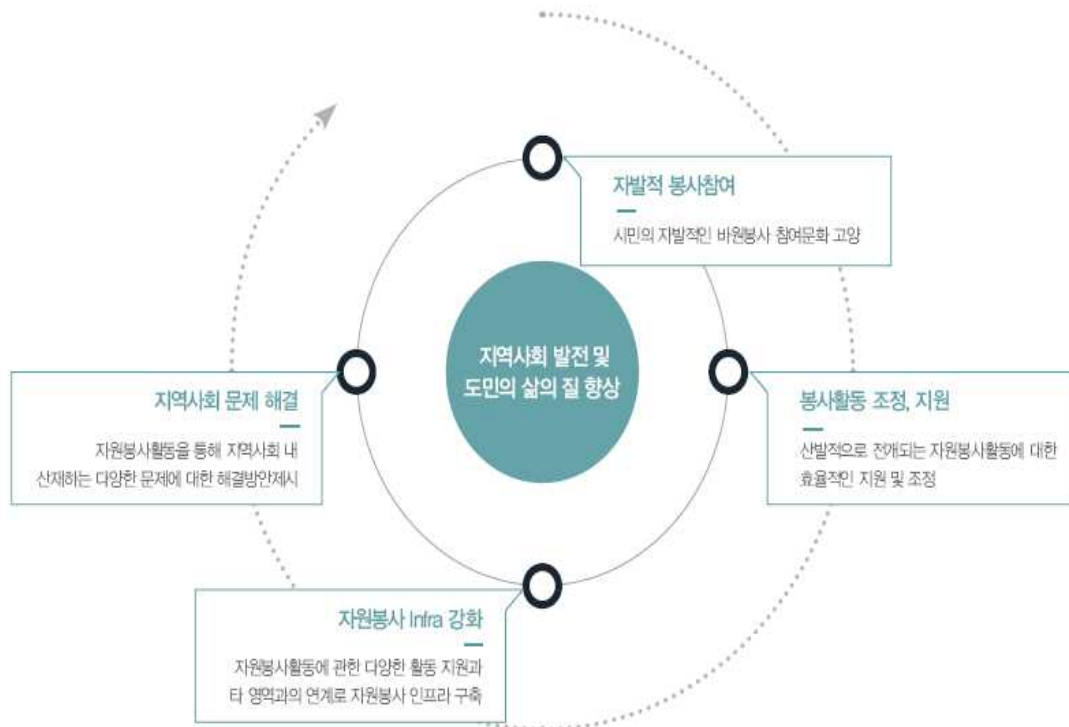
지역사회 발전 및 도민의 삶의 질 향상

자발적 봉사참여

시민의 자발적인 바원봉사 참여문화 고양

봉사활동 조정, 지원

산발적으로 전개되는 자원봉사활동에 대한 효율적인 지원 및 조정

자원봉사 Infra 강화

자원봉사활동에 관한 다양한 활동 지원과 타 영역과의 연계로 자원봉사 인프라 구축

지역사회 문제 해결

자원봉사활동을 통해 지역사회 내 산재하는 다양한 문제에 대한 해결방안제시